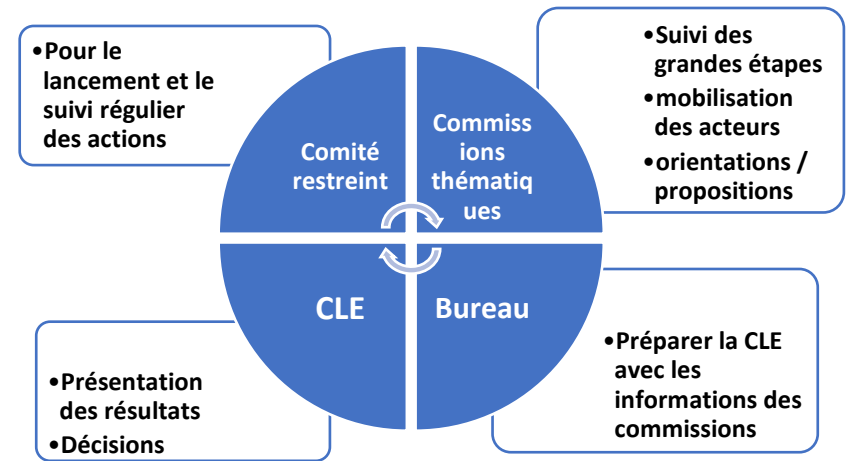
•Pour le lancement et le suivi régulier des actions

Comité restreint

Commissions thématiques

•Suivi des grandes étapes
•mobilisation des acteurs
•orientations / propositions

CLE

Bureau

•Présentation des résultats
•Décisions

•Préparer la CLE avec les informations des commissions